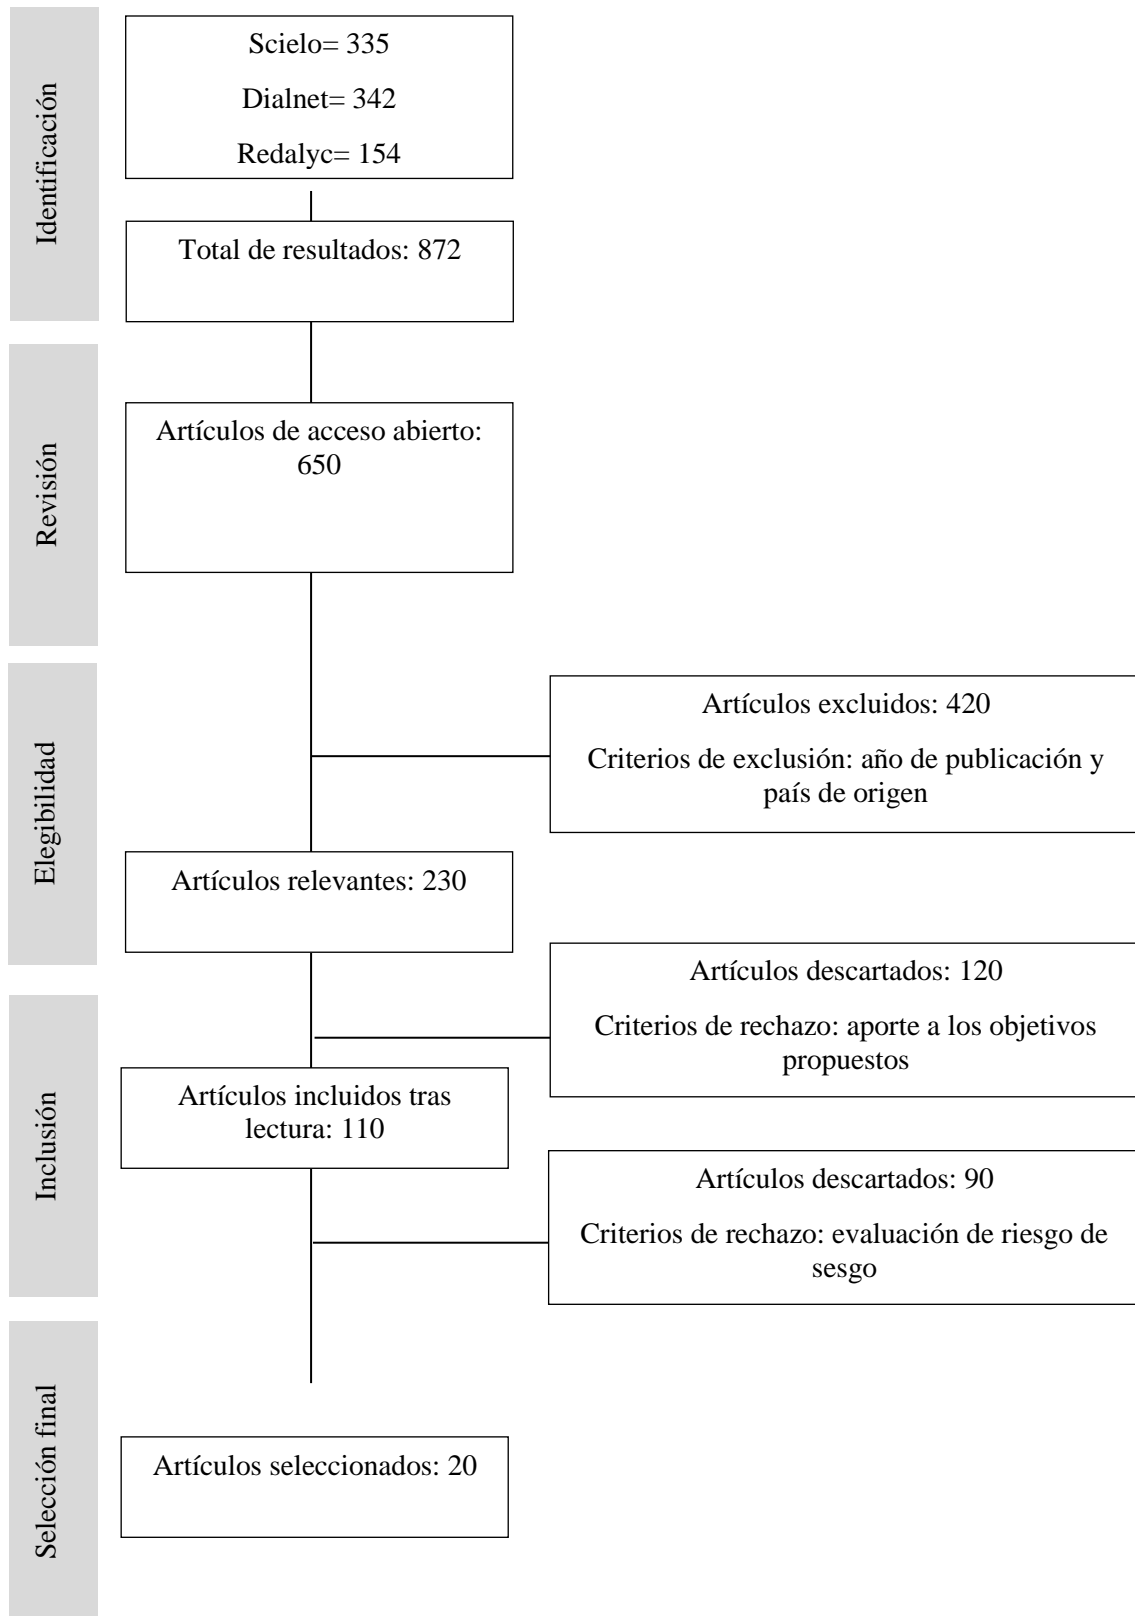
Identificación

Scielo= 335

Dialnet= 342

Redalyc= 154

Total de resultados: 872

Revisión

Artículos de acceso abierto: 650

Elegibilidad

Artículos excluidos: 420

Criterios de exclusión: año de publicación y país de origen

Artículos relevantes: 230

Inclusión

Artículos descartados: 120

Criterios de rechazo: aporte a los objetivos propuestos

Artículos incluidos tras lectura: 110

Artículos descartados: 90

Criterios de rechazo: evaluación de riesgo de sesgo

Selección final

Artículos seleccionados: 20